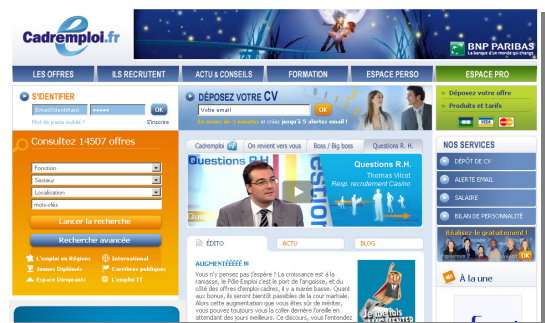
Cadremploi.fr

BNP PARIBAS
La banque d'un monde qui change

LES OFFRES | ILS RECRUTENT | ACTU & CONSEILS | FORMATION | ESPACE PERSO | ESPACE PRO

S'IDENTIFIER
Email/Identifiant
OK
Mot de passe oublié ?
S'inscrire

DÉPOSEZ VOTRE CV
Votre email
OK
En moins de 5 minutes et créez jusqu'à 5 alertes email !

Déposez votre offre
Produits et tarifs

Consultez 14507 offres
Fonction
Secteur
Localisation
mots-clés
Lancer la recherche
Recherche avancée

L'emploi en Régions
International
Jeunes Diplômés
Carrières publiques
Espace Dirigeants
L'emploi IT

Cadremploi TV | On revient vers vous | Boss / Big boss | Questions R. H.

Questions R.H.
Questions R.H.
Thomas Vilcot
Resp. recrutement Casino

NOS SERVICES
DÉPOT DE CV
ALERTE EMAIL
SALAIRE
BILAN DE PERSONNALITÉ

Réalisez-le gratuitement !
OK

ÉDITO | ACTU | BLOG

AUGMENTÉÉÉÉ !!!
Vous n'y pensez pas l'espère ? La croissance est à la ramasse, le Pôle Emploi c'est le port de l'angoisse, et du côté des offres d'emploi cadres, il y a marée basse. Quant aux bonus, ils seront bientôt passibles de la cour martiale. Alors cette augmentation que vous êtes sûr de mériter, vous pouvez toujours vous la coller derrière l'oreille en attendant des jours meilleurs. Ce discours, vous l'entendez

À la une